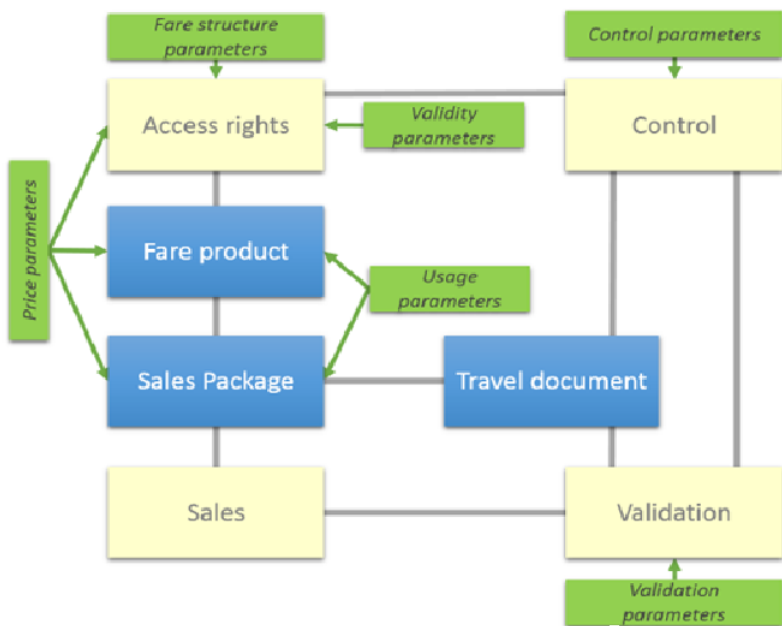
Fare structure parameters

Control parameters

Access rights

Validity parameters

Control

Price parameters

Fare product

Usage parameters

Sales Package

Travel document

Sales

Validation

Validation parameters